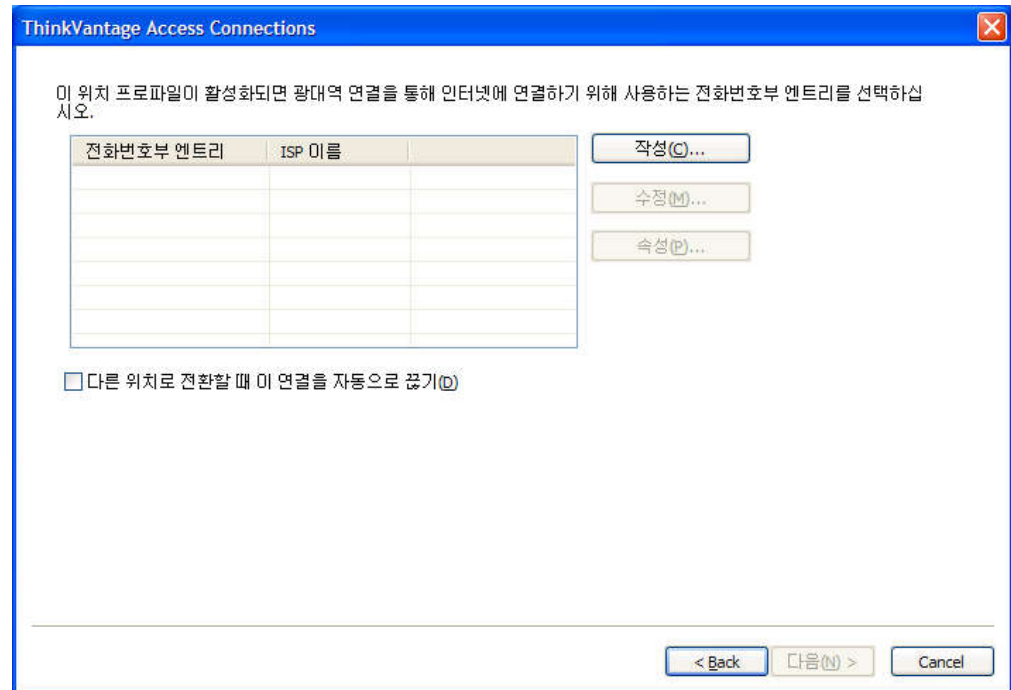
ThinkVantage Access Connections

이 위치 프로파일이 활성화되면 광대역 연결을 통해 인터넷에 연결하기 위해 사용하는 전화번호부 엔트리를 선택하십시오.

| 전화번호부 엔트리 | ISP 이름 | |
|---|---|---|
| | | |

작성(C)...

수정(M)...

속성(P)...

다른 위치로 전환할 때 이 연결을 자동으로 끊기(D)

< Back

다음(N) >

Cancel